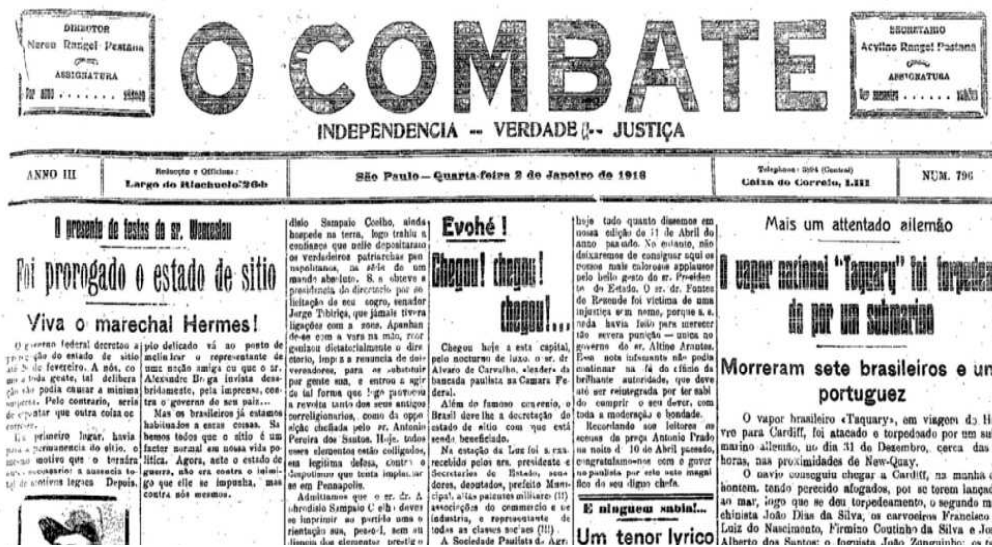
DIRECTOR
Nereu Rangel Pestana
ASSIGNATURA
Por anno . . . . . . . 18$000

O COMBATE

SECRETARIO
Acylino Rangel Pestana
ASSIGNATURA
Por semestre . . . . . . 10$000

INDEPENDENCIA -- VERDADE -- JUSTIÇA

ANNO III

Redacção e Officinas:
Largo do Riachuelo 26b

São Paulo -- Quarta-feira 2 de Janeiro de 1918

Telephone: 3594 (Central)
Caixa do Correio, 1.111

NUM. 796

O presente de festas do sr. Wenceslau

Foi prorogado o estado de sitio

Viva o marechal Hermes!

O governo federal decretou a prorogação do estado de sitio até 31 de fevereiro. A nós, como a toda gente, tal delibera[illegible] não podia causar a minima surpresa. Pelo contrario, seria de espantar que outra coisa se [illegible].

Em primeiro logar, havia para a permanencia do sitio, o mesmo motivo que o tornára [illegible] necessario: a ausencia total de motivos legaes. Depois, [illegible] pio delicado vá ao ponto de melindrar o representante de uma nação amiga ou que o sr. Alexandre Braga invista desabridamente, pela imprensa, contra o governo do seu paiz...

Mas os brasileiros já estamos habituados a essas coisas. Sabemos todos que o sitio é um factor normal em nossa vida politica. Agora, este o estado de guerra, ahi era contra o inimigo que elle se impunha, mas contra nós mesmos.

dicio Sampaio Coelho, ainda hospede na terra, logo trahiu a confiança que nelle depositaram os verdadeiros patriarchas pen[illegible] napolitanos, na séde do um mando absoluto. S. o obteve a presidencia do directorio por solicitação de seu sogro, senador Jorge Tibiriçá, que jamais tivera ligações com a zona. Apanhan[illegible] com a vara na mão, resolveu dictatorialmente o directorio, impoz a renuncia de dois vereadores, para os substituir por gente sua, e entrou a agir de tal forma que logo provocou a revolta tanto dos seus antigos correligionarios, como da opposição chefiada pelo sr. Antonio Pereira dos Santos. Hoje, todos esses elementos estão colligados, em legitima defesa, contra o despotismo que tenta implantar em Pennapolis.

Admittamos que o sr. dr. A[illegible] phrodisio Sampaio Coelho deves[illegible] se imprimir ao partido uma orientação sua, pesso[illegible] sem as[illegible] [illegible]

Evohé!

Chegou! chegou! chegou!...

Chegou hoje a esta capital, pelo nocturno de luxo, o sr. dr. Alvaro de Carvalho, «leader» da bancada paulista na Camara Federal.

Além de famoso converio, o Brasil deve-lhe a decretação do estado de sitio com que está sendo beneficiado.

Na estação da Luz foi a esperado pelos srs. presidente e secretarios do Estado, senadores, deputados, prefeito Municipal, altas patentes militares (!!) associações de commercio e de industria, e representante de todas as classes sociaes (!!!)

A Sociedade Paulista de Agr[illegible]

hoje tudo quanto dissemos em nossa edição de 31 de Abril do anno passado. No entanto, não deixaremos de consignar aqui os nossos mais calorosos applausos pelo bello gesto do sr. Presidente do Estado. O sr. dr. Fontes de Resende foi victima de uma injustiça sem nome, porque s. s. nada havia feito para merecer tão severa punição -- unica no governo do sr. Altino Arantes. Essa nota infamante não podia continuar na fé do officio da brilhante autoridade, que deve até ser reintegrada por ter sabido cumprir o seu dever, com toda a moderação e bondade.

Recordando aos leitores as scenas da praça Antonio Prado na noite de 10 de Abril passado, congratulamo-nos com o governo paulista por este seu magnifico de seu digno chefe.

E ninguem sabia!...

Um tenor lyrico

Mais um attentado allemão

O vapor nacional "Taquary" foi torpeado por um submarino

Morreram sete brasileiros e un portuguez

O vapor brasileiro «Taquary», em viagem do H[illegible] vre para Cardiff, foi atacado e torpedeado por um su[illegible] marino allemão, no dia 31 de Dezembro, cerca das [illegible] horas, nas proximidades de New-Quay.

O navio conseguiu chegar a Cardiff, na manhã d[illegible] hontem, tendo perecido afogados, por se terem langad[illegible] ao mar, logo que se deu torpedeamento, o segundo m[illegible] chinista João Dias da Silva, os carvoeiros Francisco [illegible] Luiz do Nascimento, Firmino Coutinho da Silva e Jo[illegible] Alberto dos Santos; o foguista João Zanguinho; o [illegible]